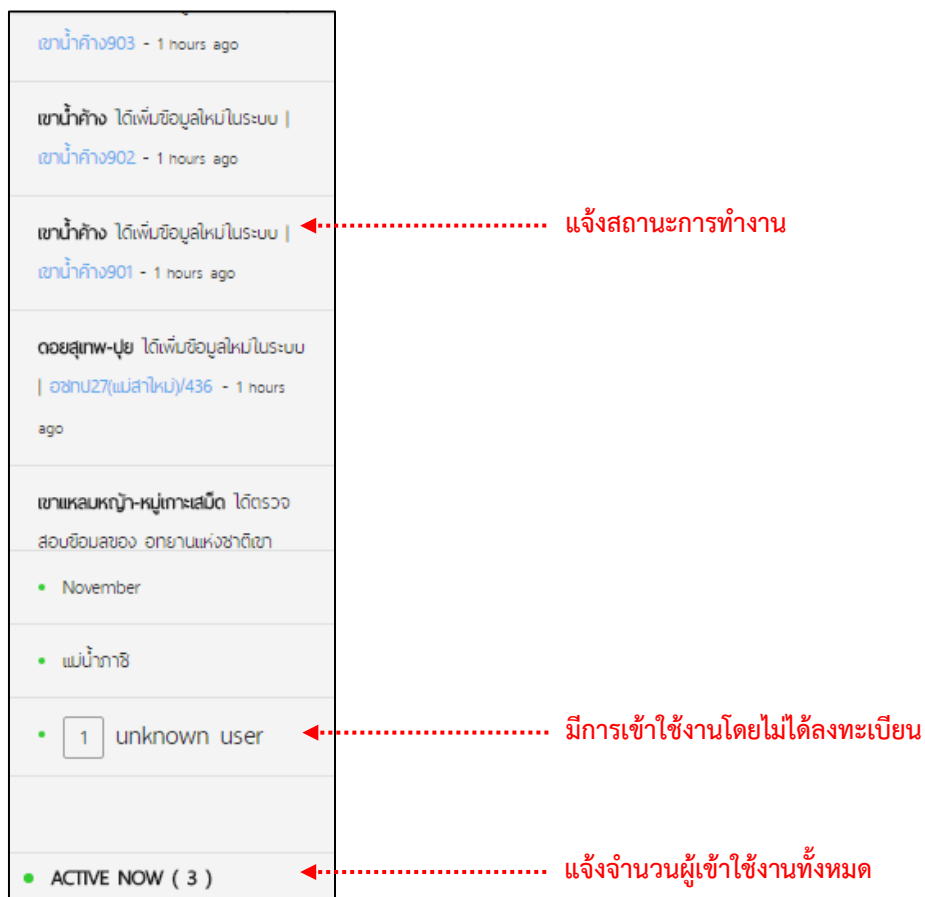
เขาน้ำค้าง903 - 1 hours ago

เขาน้ำค้าง ได้เพิ่มข้อมูลใหม่ในระบบ | เขาน้ำค้าง902 - 1 hours ago

เขาน้ำค้าง ได้เพิ่มข้อมูลใหม่ในระบบ | เขาน้ำค้าง901 - 1 hours ago

แจ้งสถานะการทำงาน

ดอยสุเทพ-ปุย ได้เพิ่มข้อมูลใหม่ในระบบ | อชทป27(แม่สาใหม่)/436 - 1 hours ago

เขาแหลมหญ้า-หมู่เกาะเสม็ด ได้ตรวจสอบข้อมูลของ อุทยานแห่งชาติเขา

November

แม่น้ำภาชี

1 unknown user

มีการเข้าใช้งานโดยไม่ได้ลงทะเบียน

ACTIVE NOW ( 3 )

แจ้งจำนวนผู้เข้าใช้งานทั้งหมด